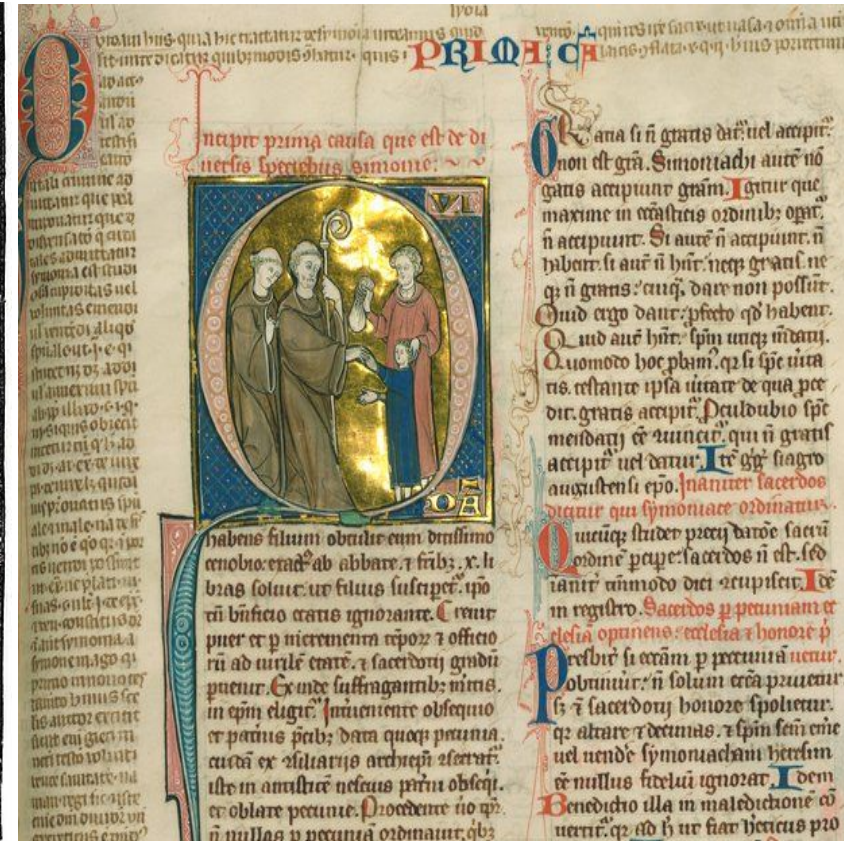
PRIMA CA

Incipit prima causa que est de diversis speciebus simonie.

habens filium oblulit eum ditissimo cenobio: exactis ab abbate .x. lib. x. libras soluit. ut filius susciperetur. ipso filio ignorante. Crevit puer et per incrementa temporum et officiorum ad ultimum gradum pervenit. Ex inde suffragantibus meritis in episcopum eligitur. interveniente obsequio et patris precibus data quoque pecunia. causa ex consilio archiepiscopi electur. iste in antistitem nescius patris obsequi et oblate pecunie. Procedente uero tempore nullos per pecuniam ordinauit. qb

Gratia si non gratis datur uel accipitur non est gratia. Simoniaci autem non gratis accipiunt gratiam. Igitur que maxime in ecclesiasticis ordinibus operatur non accipiunt. Si autem non accipiunt non habent. si autem non habent: neque gratis neque non gratis: cuique dare non possunt. Quid ergo dant? profecto quod habent. Quid autem habent? spiritum utique mendacii. Quomodo hoc probatur? quia si spiritus ueritatis testante ipsa ueritate de qua procedit. gratis accipitur. Procul dubio spiritus mendacii est qui non gratis accipitur uel datur. Item gregorius siagrio augustensi episcopo. Anathema sacerdos dicitur qui symoniace ordinatur. Quicumque studet precio dationis sacrum ordinem percipere. sacerdos non est. sed ianitur. Item in registro. Sacerdos per pecuniam ecclesia optinens: ecclesia et honore privetur. Presbiter si ecclesiam per pecuniam uenerit. Obtinuerit: non solum ecclesia priuetur sed et sacerdotii honore spolietur. quia altare et decimas. et spiritum sanctum emere uel uendere symoniacam heresim esse nullus fidelium ignorat. Item Benedictio illa in maledictione conuertitur. quia ad hoc ut fiat hereticus pro

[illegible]